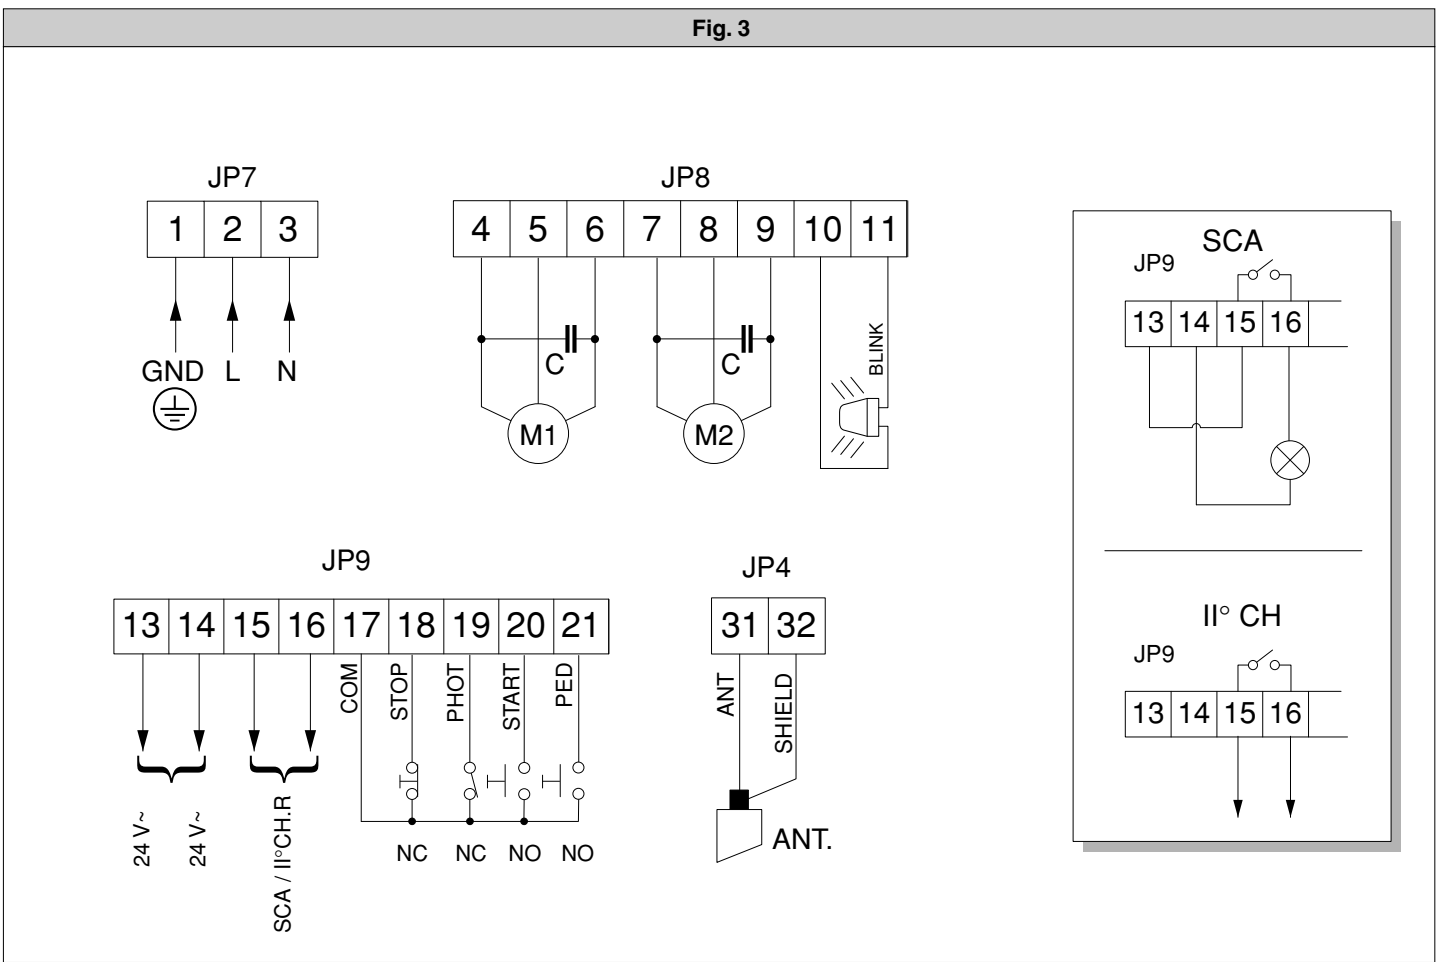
Fig. 3

JP7

| 1 | 2 | 3 |
|---|---|---|

GND L N

JP8

| 4 | 5 | 6 | 7 | 8 | 9 | 10 | 11 |
|---|---|---|---|---|---|---|---|

C C

M1 M2

BLINK

JP9

SCA

| 13 | 14 | 15 | 16 |
|---|---|---|---|

JP9

| 13 | 14 | 15 | 16 | 17 | 18 | 19 | 20 | 21 |
|---|---|---|---|---|---|---|---|---|

COM STOP PHOT START PED

24 V~ 24 V~ SCA / II°CH.R

NC NC NO NO

JP4

| 31 | 32 |
|---|---|

ANT SHIELD

ANT.

II° CH

JP9

| 13 | 14 | 15 | 16 |
|---|---|---|---|